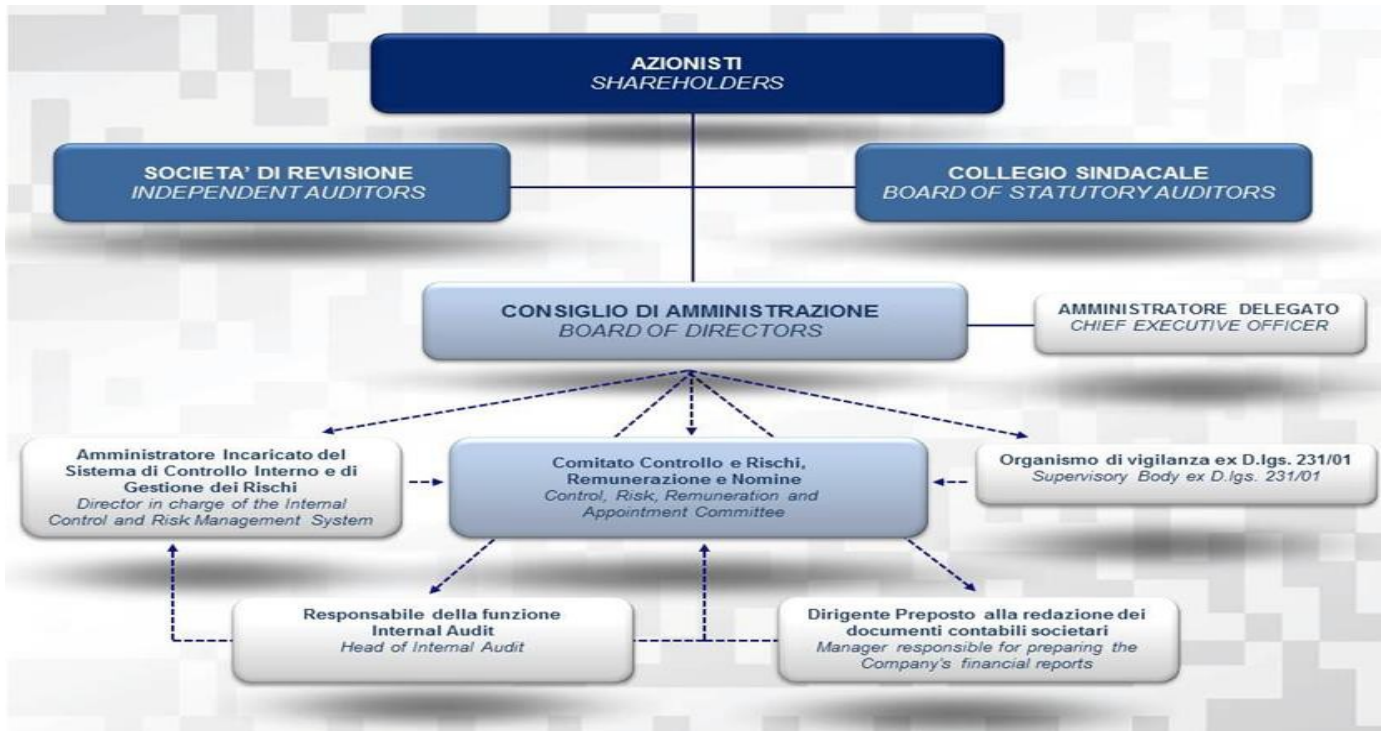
AZIONISTI
SHAREHOLDERS

SOCIETA' DI REVISIONE
INDEPENDENT AUDITORS

COLLEGIO SINDACALE
BOARD OF STATUTORY AUDITORS

CONSIGLIO DI AMMINISTRAZIONE
BOARD OF DIRECTORS

AMMINISTRATORE DELEGATO
CHIEF EXECUTIVE OFFICER

Amministratore Incaricato del Sistema di Controllo Interno e di Gestione dei Rischi
Director in charge of the Internal Control and Risk Management System

Comitato Controllo e Rischi, Remunerazione e Nomine
Control, Risk, Remuneration and Appointment Committee

Organismo di vigilanza ex D.lgs. 231/01
Supervisory Body ex D.lgs. 231/01

Responsabile della funzione Internal Audit
Head of Internal Audit

Dirigente Preposto alla redazione dei documenti contabili societari
Manager responsible for preparing the Company's financial reports